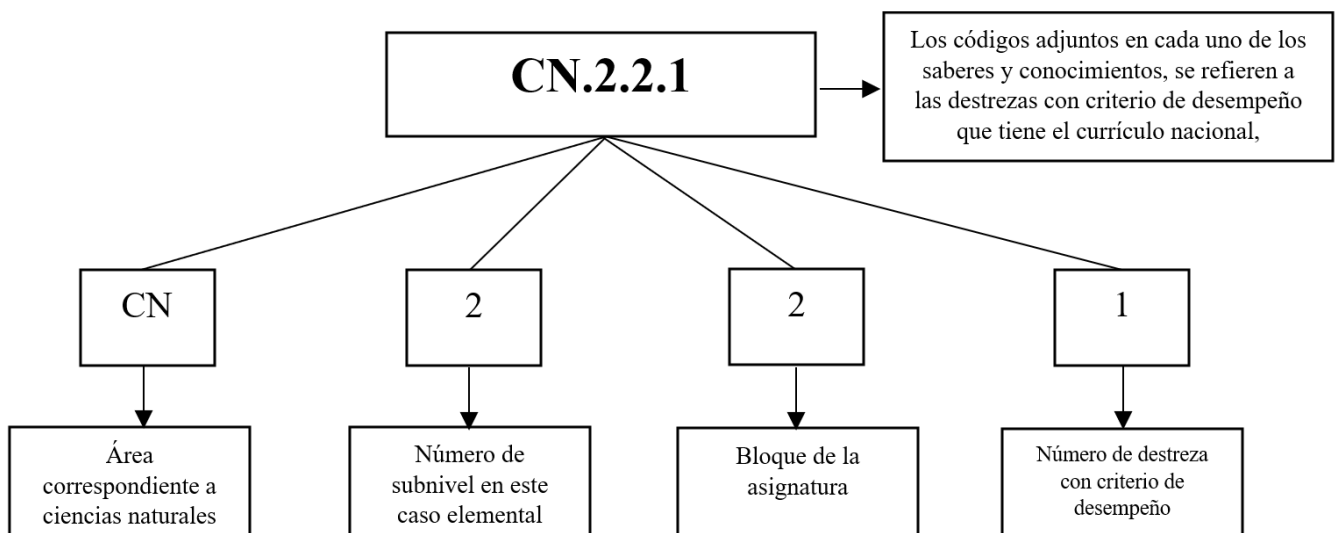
CN.2.2.1

Los códigos adjuntos en cada uno de los saberes y conocimientos, se refieren a las destrezas con criterio de desempeño que tiene el currículo nacional,

CN

2

2

1

Área correspondiente a ciencias naturales

Número de subnivel en este caso elemental

Bloque de la asignatura

Número de destreza con criterio de desempeño